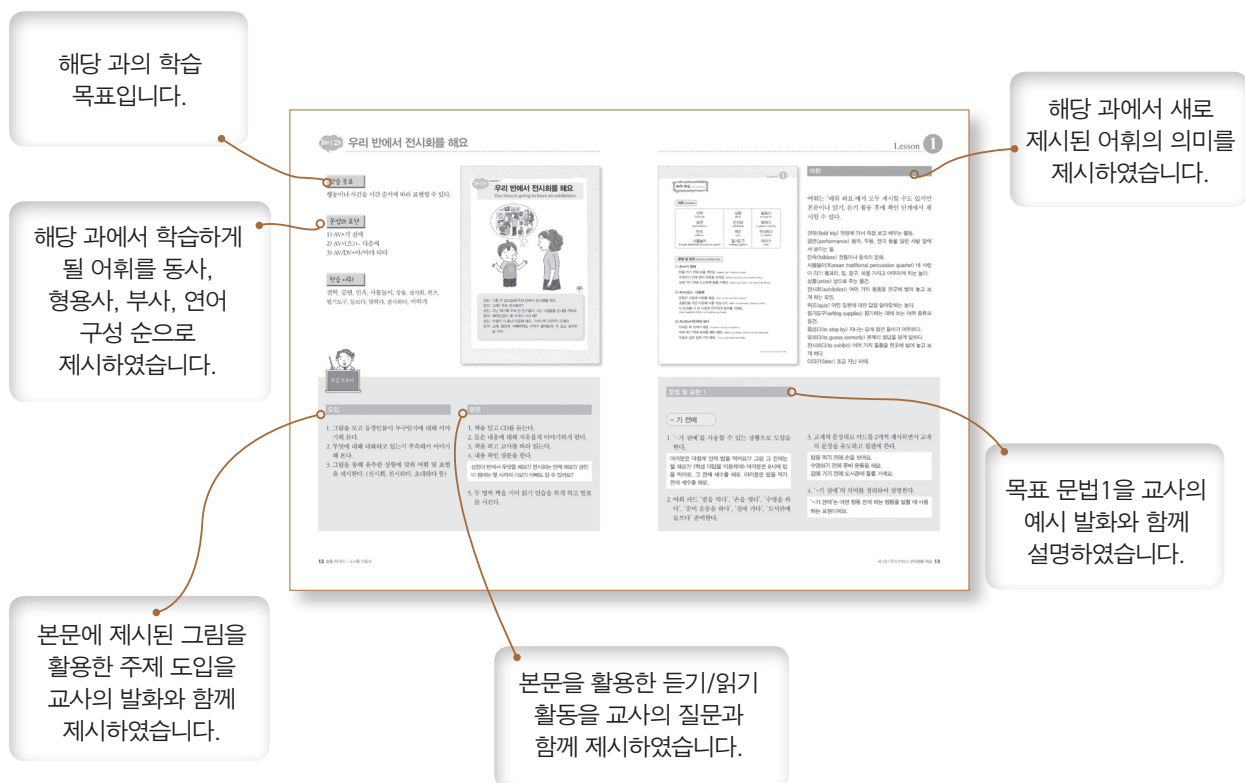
해당 과의 학습 목표입니다.

해당 과에서 학습하게 될 어휘를 동사, 형용사, 부사, 연어 구성 순으로 제시하였습니다.

본문에 제시된 그림을 활용한 주제 도입을 교사의 발화와 함께 제시하였습니다.

본문을 활용한 듣기/읽기 활동을 교사의 질문과 함께 제시하였습니다.

해당 과에서 새로 제시된 어휘의 의미를 제시하였습니다.

목표 문법1을 교사의 예시 발화와 함께 설명하였습니다.

제1과 우리 반에서 전시회를 해요

Lesson 1

학습 목표

행동이나 사건을 시간 순서에 따라 표현할 수 있다.

문법과 표현

1) AV+기 전에
2) AV+(으)ㄴ 다음에
3) AV/DV+아/어야 되다

학습 어휘

우리 반에서 전시회를 해요

어휘

도입

본문

문법 및 표현 1

-기 전에

12

13